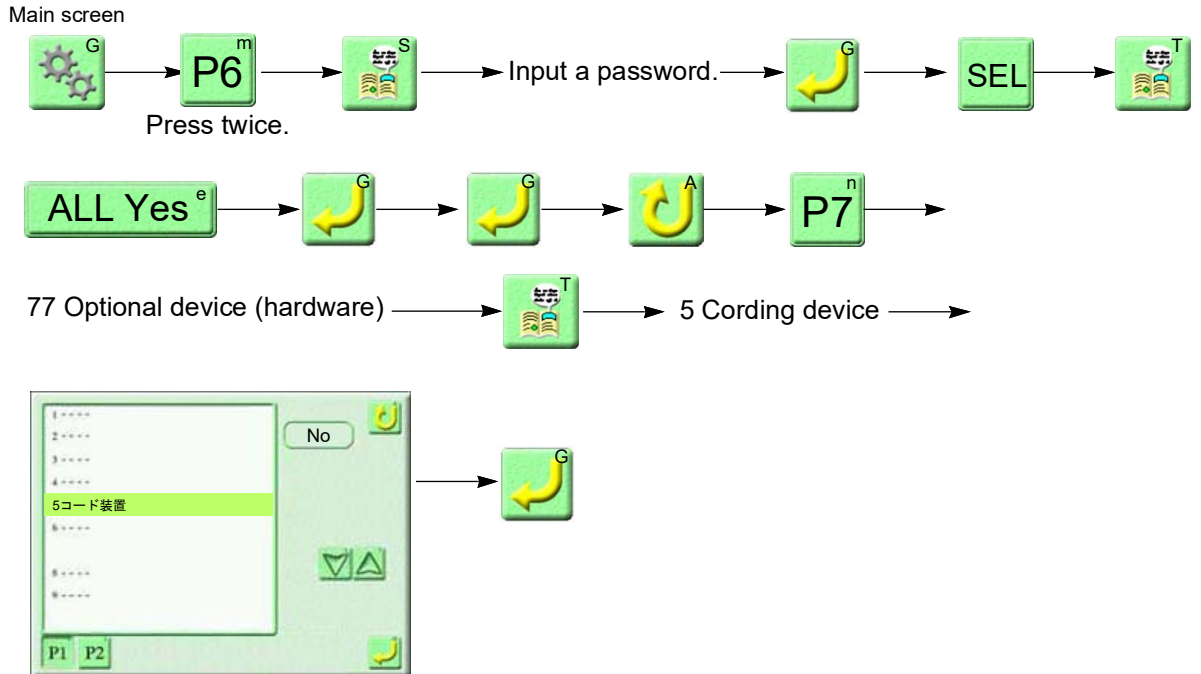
Main screen

G → P6 m → S → Input a password. → G → SEL → T

Press twice.

ALL Yes e → G → G → A → P7 n →

77 Optional device (hardware) → T → 5 Cording device →

1 - - - -
2 - - - -
3 - - - -
4 - - - -
5コード装置
6 - - - -

8 - - - -
9 - - - -

No

P1 P2

→ G